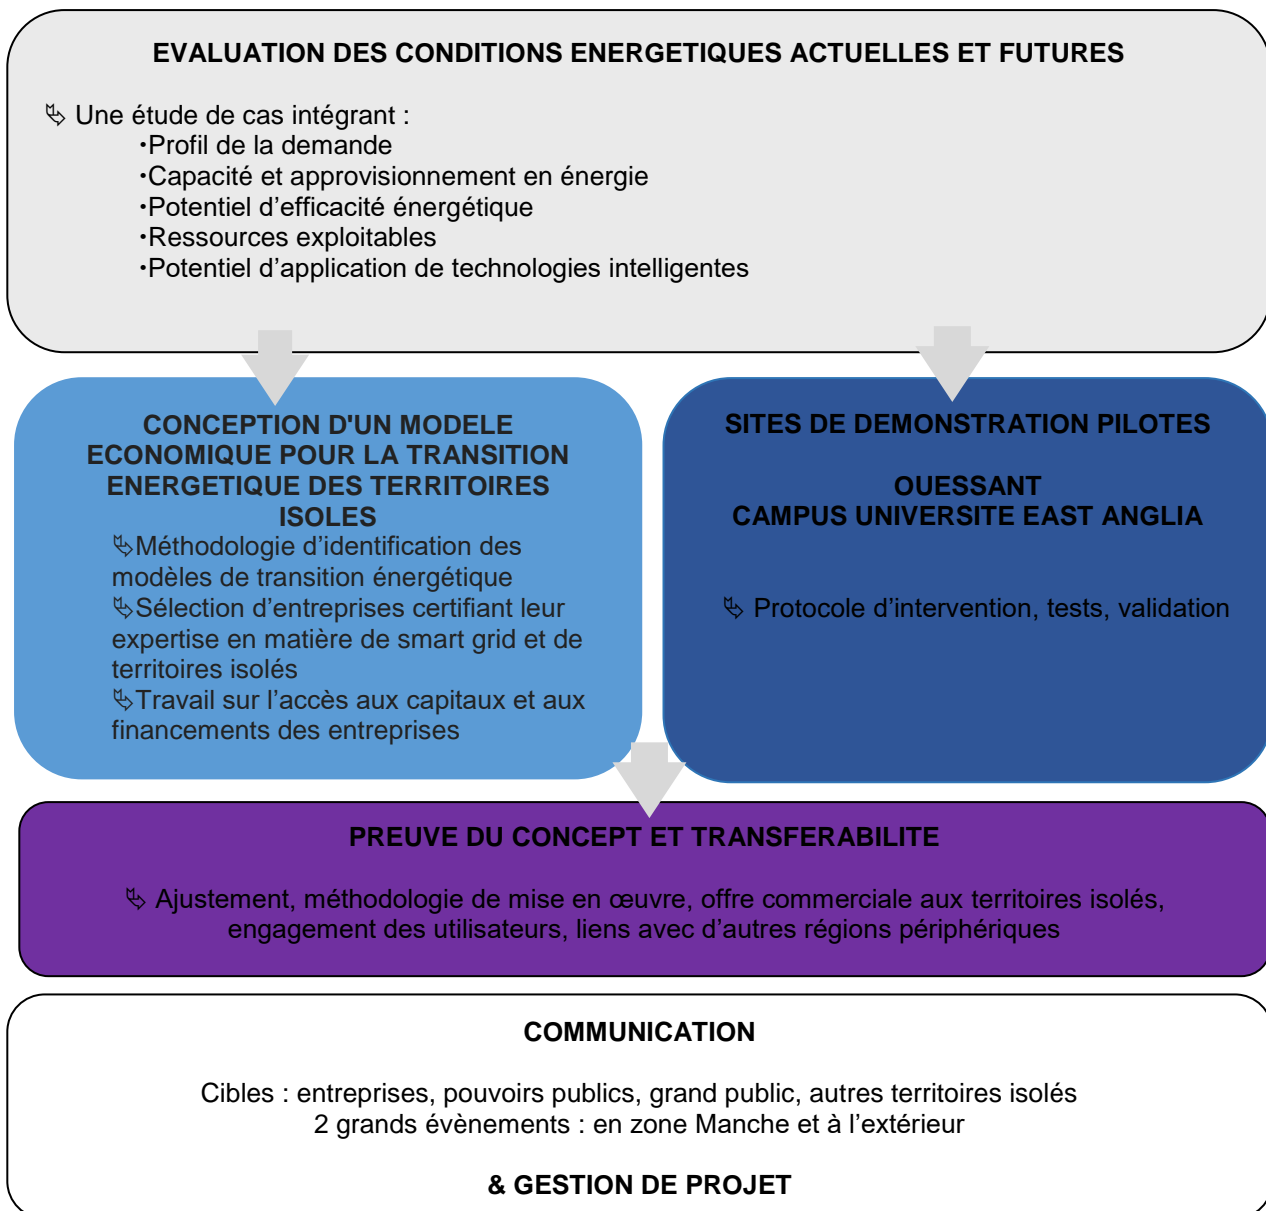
EVALUATION DES CONDITIONS ENERGETIQUES ACTUELLES ET FUTURES

↳ Une étude de cas intégrant :
•Profil de la demande
•Capacité et approvisionnement en énergie
•Potentiel d'efficacité énergétique
•Ressources exploitables
•Potentiel d'application de technologies intelligentes

CONCEPTION D'UN MODELE ECONOMIQUE POUR LA TRANSITION ENERGETIQUE DES TERRITOIRES ISOLES
↳Méthodologie d'identification des modèles de transition énergétique
↳Sélection d'entreprises certifiant leur expertise en matière de smart grid et de territoires isolés
↳Travail sur l'accès aux capitaux et aux financements des entreprises

SITES DE DEMONSTRATION PILOTES

OUESSANT
CAMPUS UNIVERSITE EAST ANGLIA

↳ Protocole d'intervention, tests, validation

PREUVE DU CONCEPT ET TRANSFERABILITE

↳ Ajustement, méthodologie de mise en œuvre, offre commerciale aux territoires isolés, engagement des utilisateurs, liens avec d'autres régions périphériques

COMMUNICATION

Cibles : entreprises, pouvoirs publics, grand public, autres territoires isolés
2 grands évènements : en zone Manche et à l'extérieur

& GESTION DE PROJET